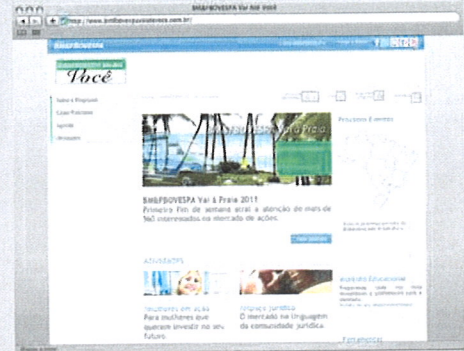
BM&FBOVESPA Vai Até Você

http://www.bmfbovespavaiatevoce.com.br

BM&FBOVESPA

Você

BM&FBOVESPA Vai à Praia 2011

Primeiro fim de semana atrai a atenção de mais de 960 interessados no mercado de ações

Próximos Eventos

Palestras em ações

Para mulheres que querem investir no seu futuro

Imprensa Jurídica

O mercado na linguagem da comunidade jurídica

Espaço Educacional

Parceiros